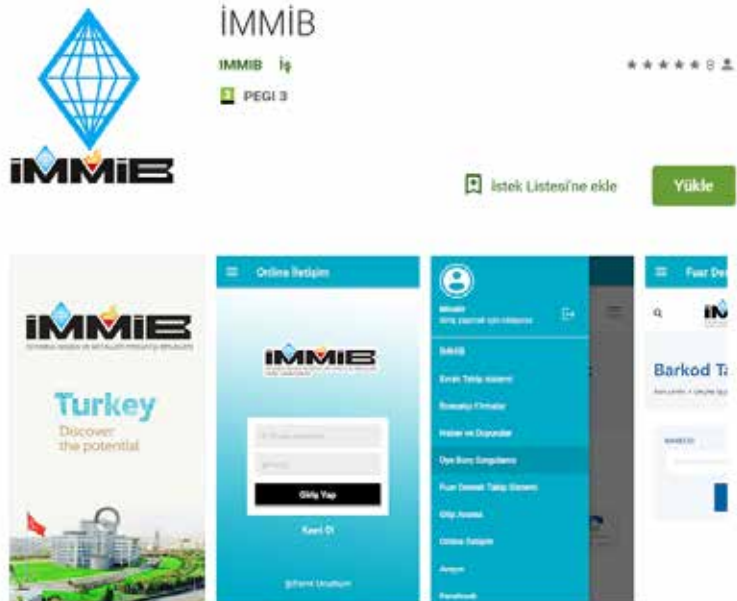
İMMİB

IMMIB İş

PEGI 3

★★★★★ 8

İMMİB

İstek Listesi'ne ekle

Yükle

İMMİB

Turkey
Discover
the potential

Online İletişim

İMMİB

Giriş Yap

Kayıt Ol

Şifremi Unuttum

İMMİB
Evrak Takip Sistemi
İhracatçı Firmalar
Haber ve Duyurular
Üye Borç Sorgulama
Fuar Destek Takip Sistemi
Giriş Anketi
Online İletişim
Arama
Facebook

Fuar De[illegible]

İM

Barkod T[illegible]